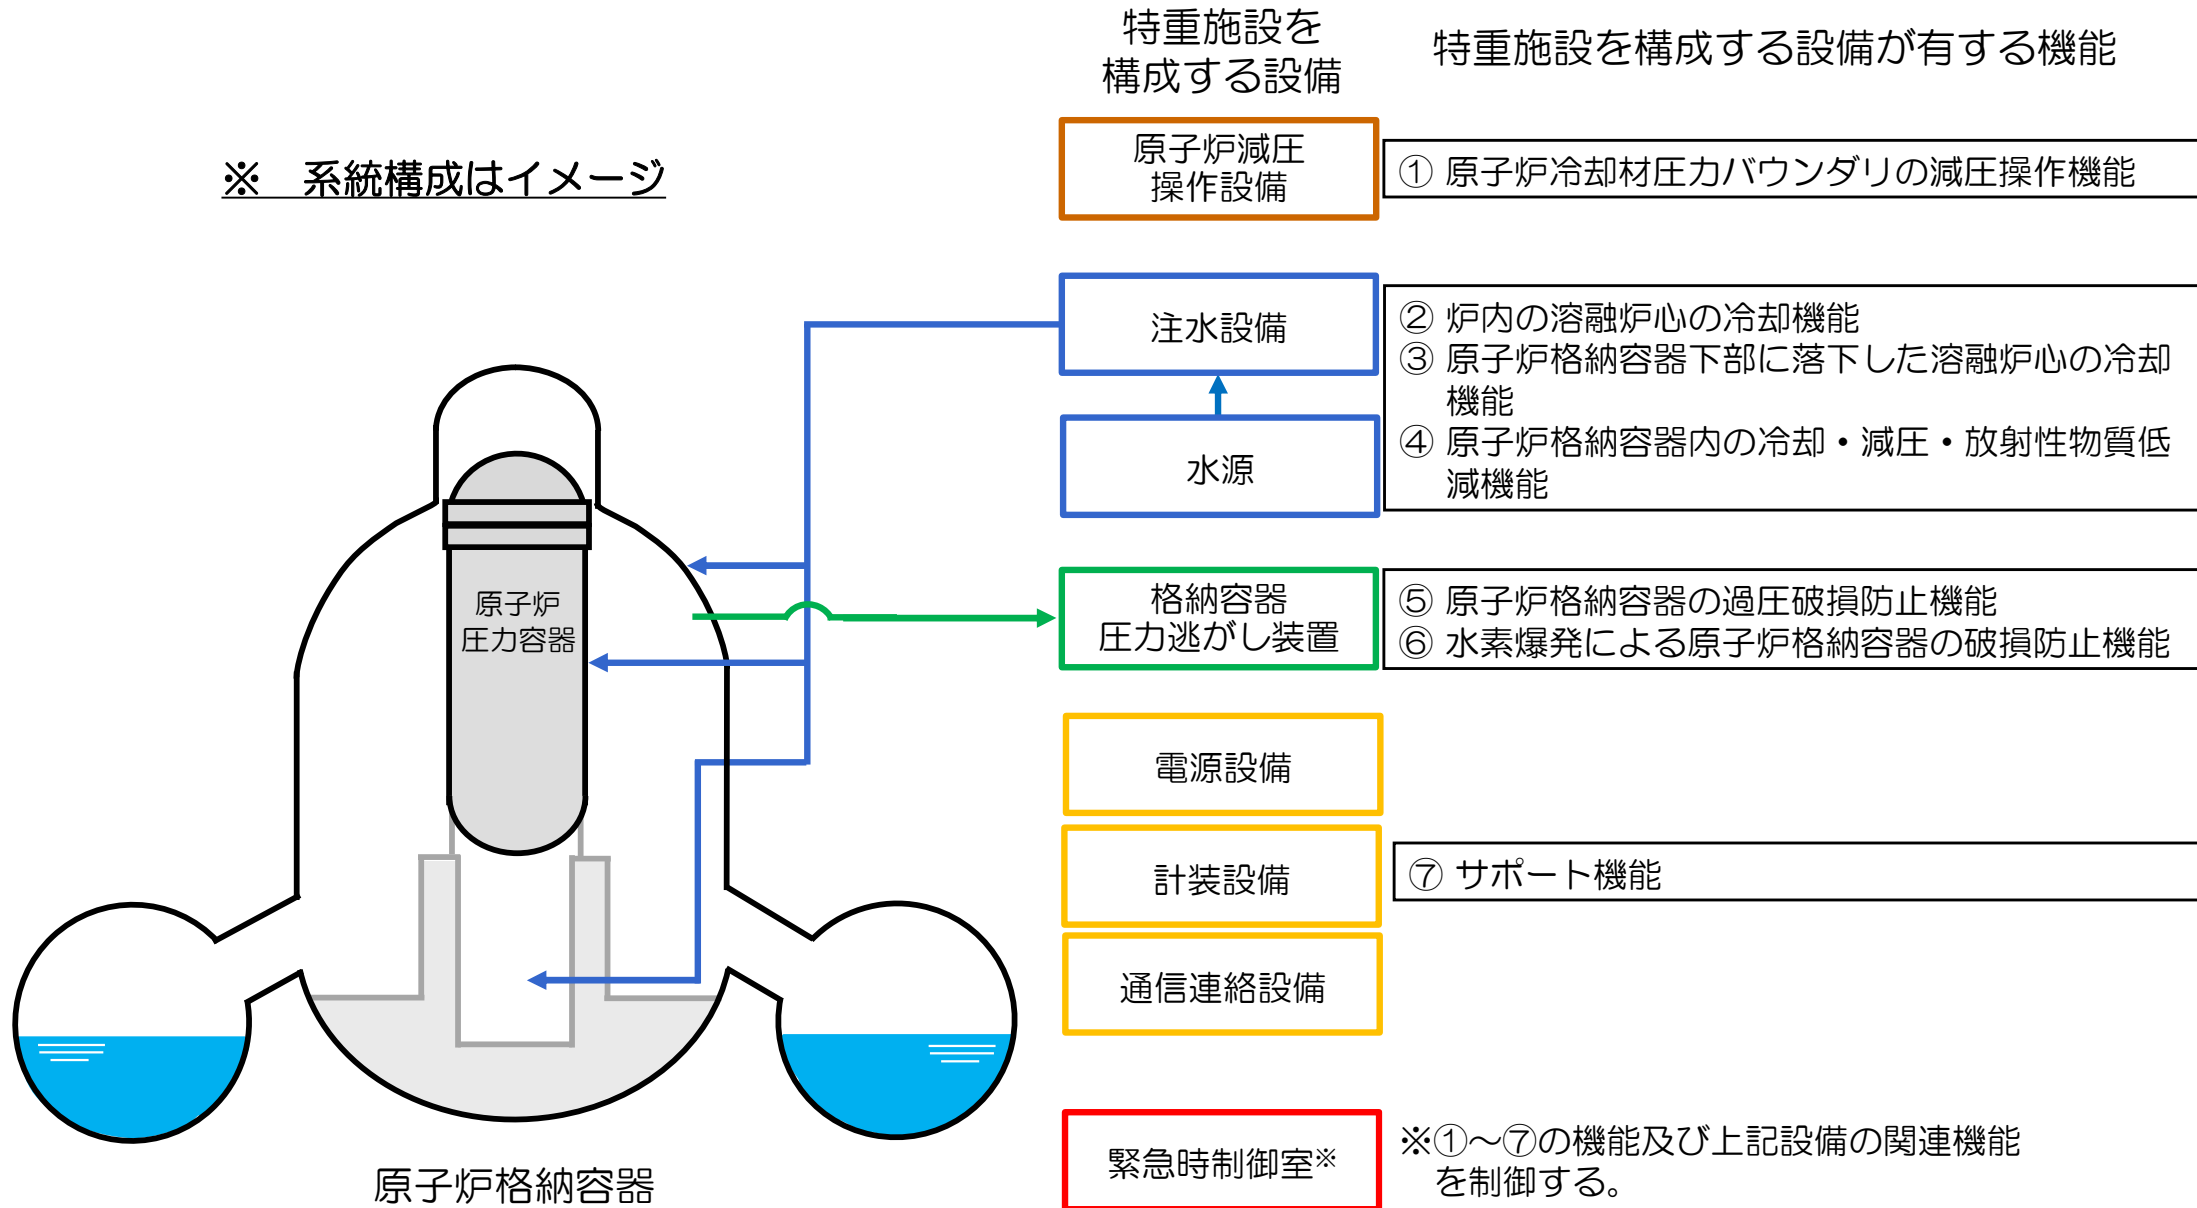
特重施設を構成する設備

特重施設を構成する設備が有する機能

※　系統構成はイメージ

原子炉減圧操作設備

① 原子炉冷却材圧力バウンダリの減圧操作機能

注水設備

水源

② 炉内の溶融炉心の冷却機能
③ 原子炉格納容器下部に落下した溶融炉心の冷却機能
④ 原子炉格納容器内の冷却・減圧・放射性物質低減機能

原子炉圧力容器

格納容器圧力逃がし装置

⑤ 原子炉格納容器の過圧破損防止機能
⑥ 水素爆発による原子炉格納容器の破損防止機能

電源設備

計装設備

⑦ サポート機能

通信連絡設備

緊急時制御室※

※①～⑦の機能及び上記設備の関連機能を制御する。

原子炉格納容器